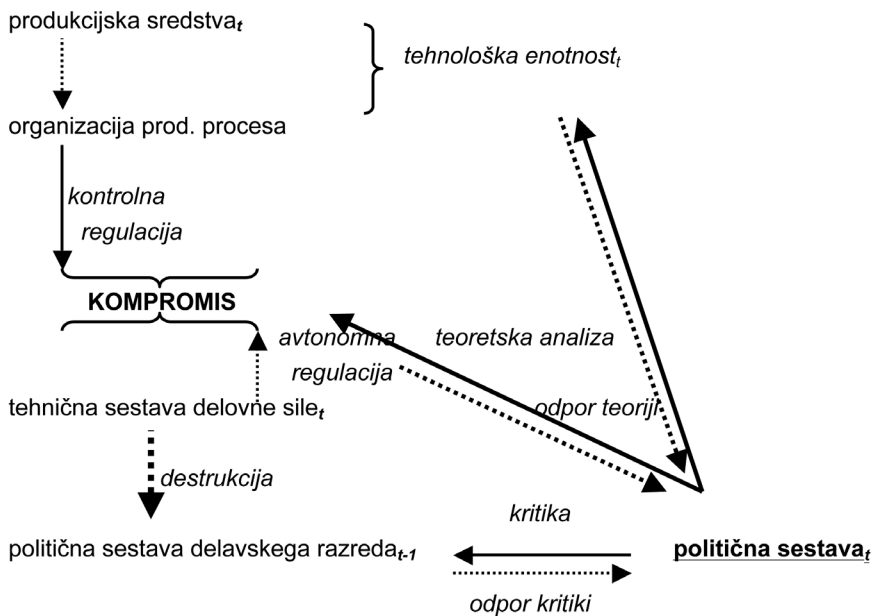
produkcijska sredstva$_t$

tehnološka enotnost$_t$

organizacija prod. procesa

kontrolna regulacija

KOMPROMIS

avtonomna regulacija

teoretska analiza

tehnična sestava delovne sile$_t$

odpor teoriji

destrukcija

kritika

politična sestava delavskega razreda$_{t-1}$

politična sestava$_t$

odpor kritiki